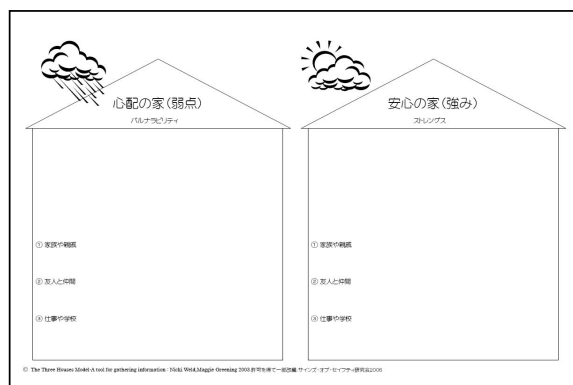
心配の家（弱点）
バルナラビリティ

① 家族や親戚

② 友人と仲間

③ 仕事や学校

安心の家（強み）
ストレングス

① 家族や親戚

② 友人と仲間

③ 仕事や学校

© The Three Houses Model-A tool for gathering information : Nicki Weld,Maggie Greening 2003.許可を得て一部改編.サインズ・オブ・セイフティ研究会2008